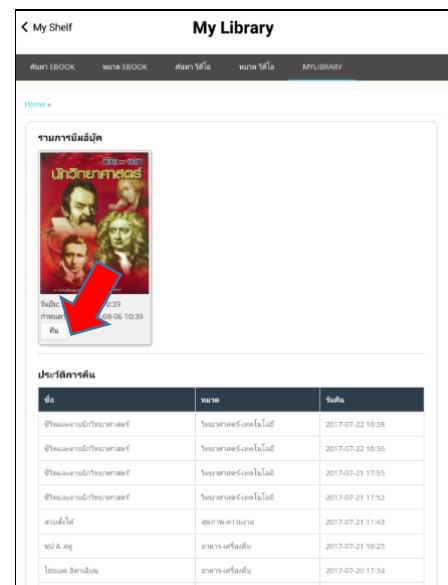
< My Shelf

My Library

ค้นหา EBOOK | หมวด EBOOK | ค้นหา วีดีโอ | หมวด วีดีโอ | MYLIBRARY

Home »

รายการยืมอีบุ๊ค

ชีวิต...งาน นักวิทยาศาสตร์

วันยืม: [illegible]0:39
กำหนดส่ง: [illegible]-08-06 10:39

คืน

ประวัติการคืน

| ชื่อ | หมวด | วันคืน |
|---|---|---|
| ชีวิตและงานนักวิทยาศาสตร์ | วิทยาศาสตร์-เทคโนโลยี | 2017-07-22 10:38 |
| ชีวิตและงานนักวิทยาศาสตร์ | วิทยาศาสตร์-เทคโนโลยี | 2017-07-22 10:36 |
| ชีวิตและงานนักวิทยาศาสตร์ | วิทยาศาสตร์-เทคโนโลยี | 2017-07-21 17:55 |
| ชีวิตและงานนักวิทยาศาสตร์ | วิทยาศาสตร์-เทคโนโลยี | 2017-07-21 17:52 |
| สานสั่งใส | สุขภาพ-ความงาม | 2017-07-21 11:43 |
| ซุป & สตู | อาหาร-เครื่องดื่ม | 2017-07-21 10:25 |
| ไข่แมว อิตาเลียน | อาหาร-เครื่องดื่ม | 2017-07-20 17:34 |